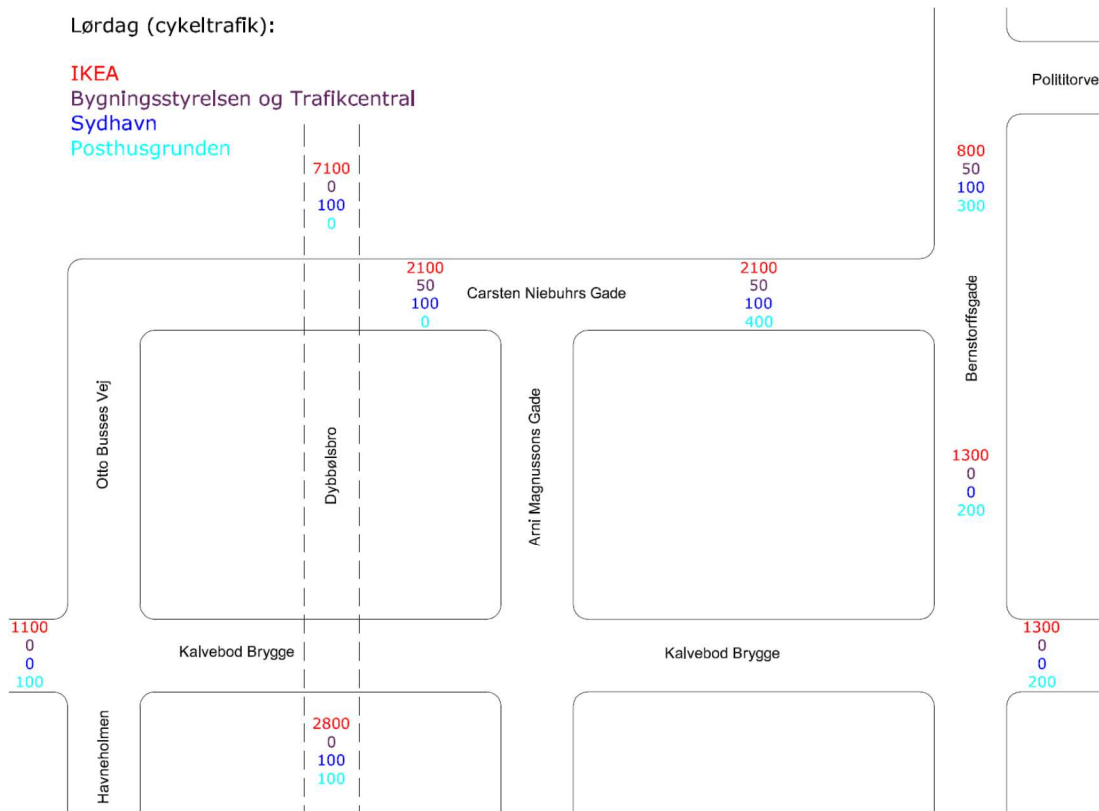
Lørdag (cykeltrafik):

IKEA
Bygningsstyrelsen og Trafikcentral
Sydhavn
Posthusgrunden

Polittorve

7100
0
100
0

800
50
100
300

2100
50
100
0

Carsten Niebuhrs Gade

2100
50
100
400

Bernstorffsgade

Otto Busses Vej

Dybbølsbro

Arni Magnussons Gade

1300
0
0
200

1100
0
0
100

Kalvebod Brygge

Kalvebod Brygge

1300
0
0
200

Havneholmen

2800
0
100
100